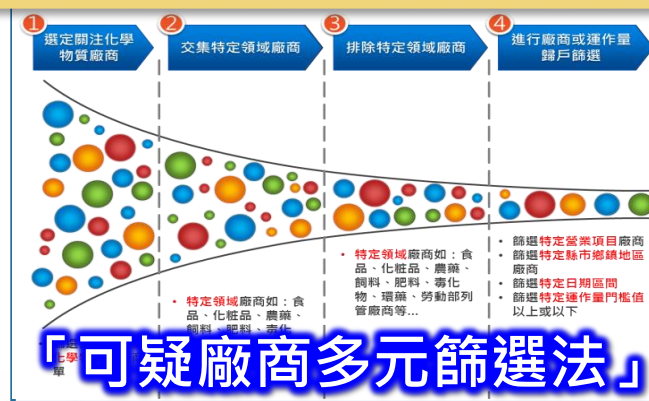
1 選定關注化學物質廠商

2 交集特定領域廠商

3 排除特定領域廠商

4 進行廠商或運作量歸戶篩選

• 特定領域廠商如：食品、化粧品、農藥、飼料、肥料、毒化物、環藥、勞動部列管廠商等...

• 特定領域廠商如：食品、化粧品、農藥、飼料、肥料、毒化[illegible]

• 篩選特定營業項目廠商
• 篩選特定縣市鄉鎮地區廠商
• 篩選特定日期區間
• 篩選特定運作量門檻值以上或以下

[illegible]化學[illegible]單

「可疑廠商多元篩選法」